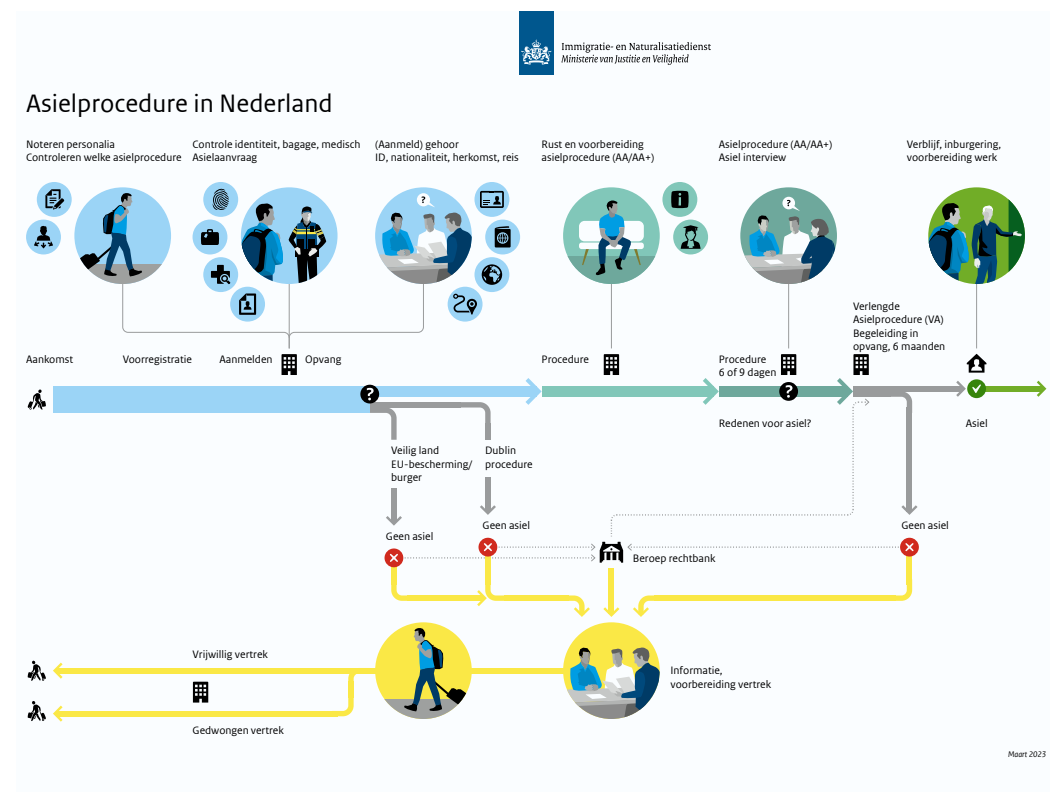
Immigratie- en Naturalisatiedienst
Ministerie van Justitie en Veiligheid

Asielprocedure in Nederland

Noteren personalia
Controleren welke asielprocedure

Controle identiteit, bagage, medisch
Asielaanvraag

(Aanmeld) gehoor
ID, nationaliteit, herkomst, reis

Rust en voorbereiding
asielprocedure (AA/AA+)

Asielprocedure (AA/AA+)
Asiel interview

Verblijf, inburgering,
voorbereiding werk

Aankomst

Voorregistratie

Aanmelden

Opvang

Procedure

Procedure
6 of 9 dagen

Verlengde
Asielprocedure (VA)
Begeleiding in
opvang, 6 maanden

Redenen voor asiel?

Asiel

Veilig land
EU-bescherming/
burger

Dublin
procedure

Geen asiel

Geen asiel

Geen asiel

Beroep rechtbank

Vrijwillig vertrek

Informatie,
voorbereiding vertrek

Gedwongen vertrek

Maart 2023